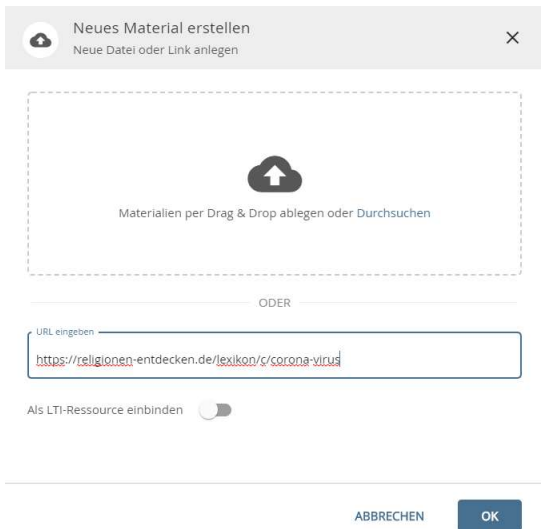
Neues Material erstellen
Neue Datei oder Link anlegen

×

Materialien per Drag & Drop ablegen oder Durchsuchen

ODER

URL eingeben

https://religionen-entdecken.de/lexikon/c/corona-virus

Als LTI-Ressource einbinden

ABBRECHEN

OK